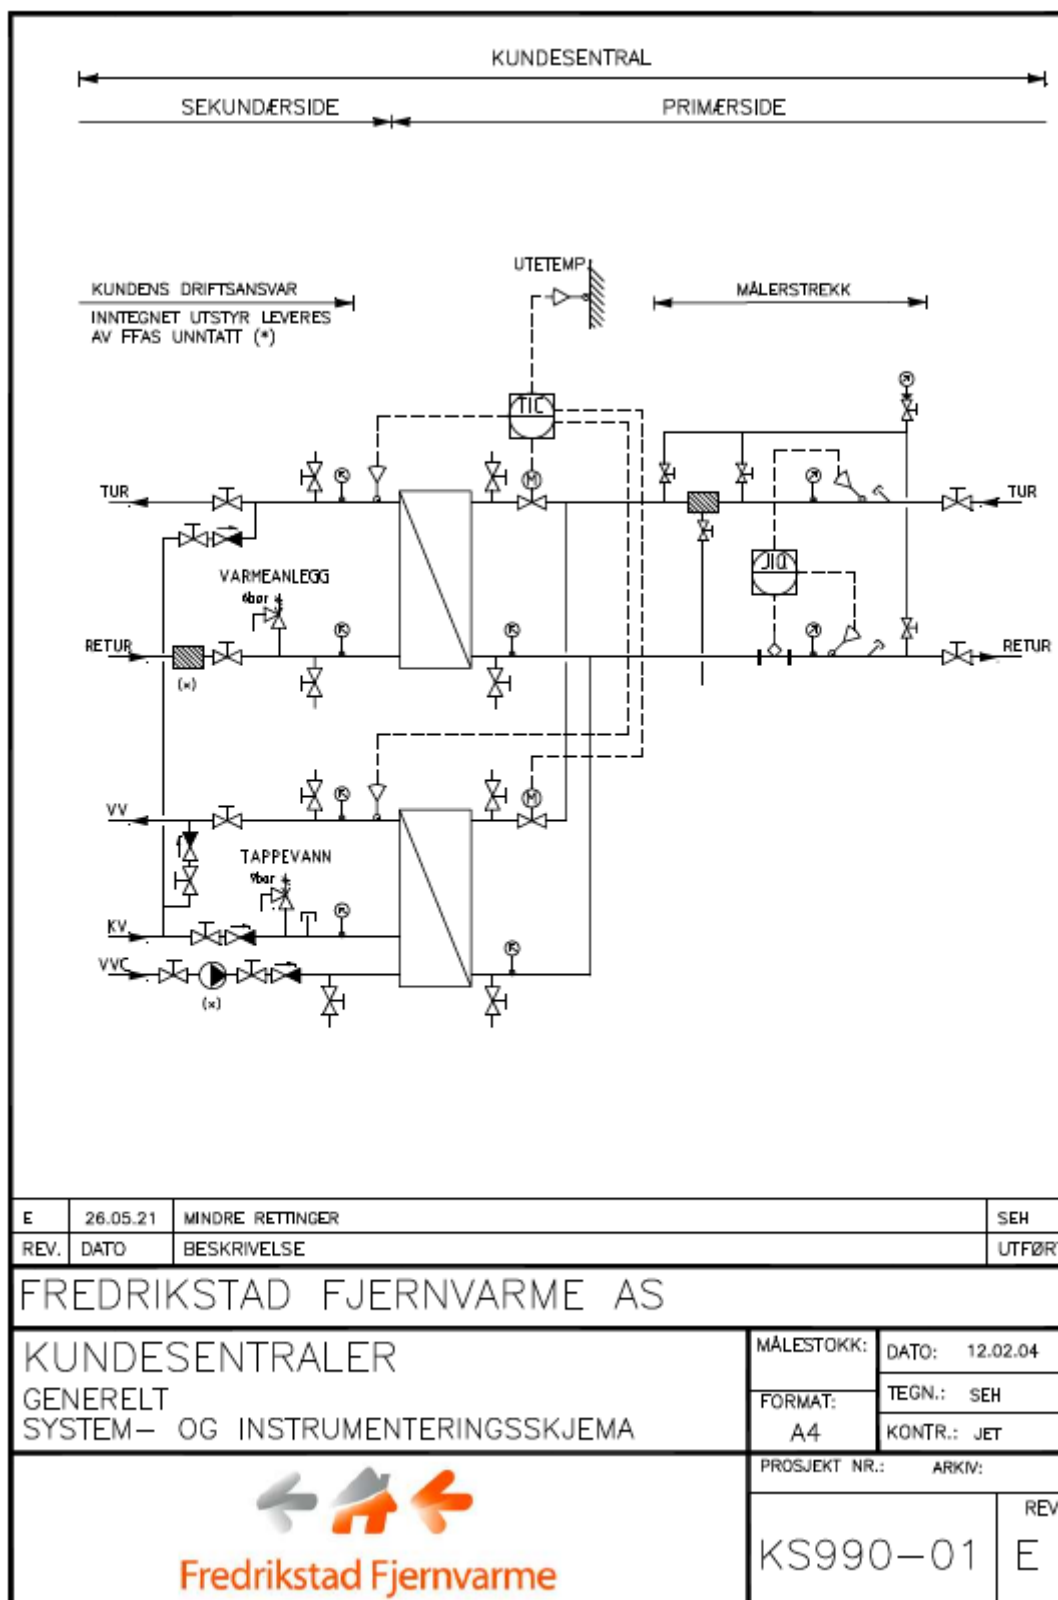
KUNDESENTRAL

SEKUNDÆRSIDE

PRIMÆRSIDE

UTETEMP

KUNDENS DRIFTSANSVAR

INNTEGNET UTSTYR LEVERES AV FFAS UNNTATT (*)

MÅLERSTREKK

TIC

TUR

TUR

VARMEANLEGG

6bar

JIQ

RETUR

(x)

RETUR

VV

TAPPEVANN

9bar

KV

VVC

(x)

| E | 26.05.21 | MINDRE RETTINGER | SEH |
|---|---|---|---|
| REV. | DATO | BESKRIVELSE | UTFØRT |

FREDRIKSTAD FJERNVARME AS

KUNDESENTRALER
GENERELT
SYSTEM– OG INSTRUMENTERINGSSKJEMA

MÅLESTOKK:

DATO: 12.02.04

FORMAT:
A4

TEGN.: SEH

KONTR.: JET

PROSJEKT NR.:

ARKIV:

REV

KS990–01

E

Fredrikstad Fjernvarme